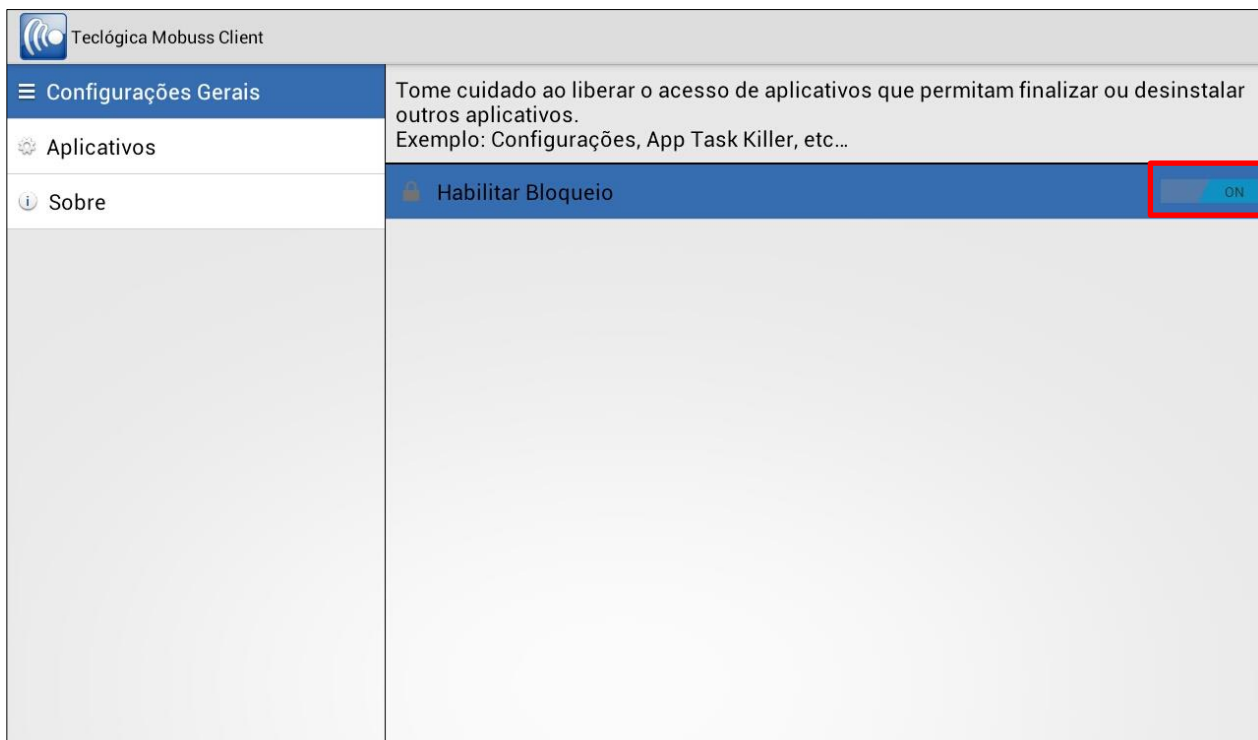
Teclógica Mobuss Client

Configurações Gerais

Aplicativos

Sobre

Tome cuidado ao liberar o acesso de aplicativos que permitam finalizar ou desinstalar outros aplicativos.
Exemplo: Configurações, App Task Killer, etc...

Habilitar Bloqueio

ON